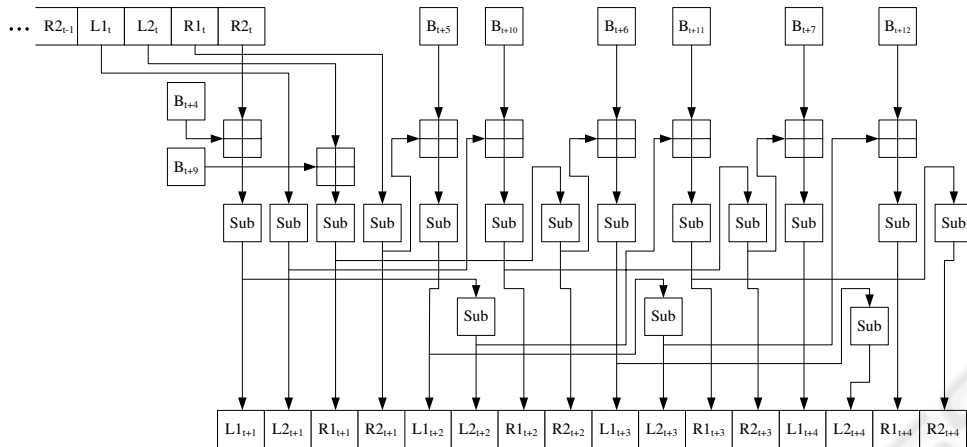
... $R2_{t-1}$ $L1_t$ $L2_t$ $R1_t$ $R2_t$

$B_{t+5}$ $B_{t+10}$ $B_{t+6}$ $B_{t+11}$ $B_{t+7}$ $B_{t+12}$

$B_{t+4}$

$B_{t+9}$

Sub Sub Sub Sub Sub Sub Sub Sub Sub Sub Sub Sub Sub

Sub Sub Sub

$L1_{t+1}$ $L2_{t+1}$ $R1_{t+1}$ $R2_{t+1}$ $L1_{t+2}$ $L2_{t+2}$ $R1_{t+2}$ $R2_{t+2}$ $L1_{t+3}$ $L2_{t+3}$ $R1_{t+3}$ $R2_{t+3}$ $L1_{t+4}$ $L2_{t+4}$ $R1_{t+4}$ $R2_{t+4}$